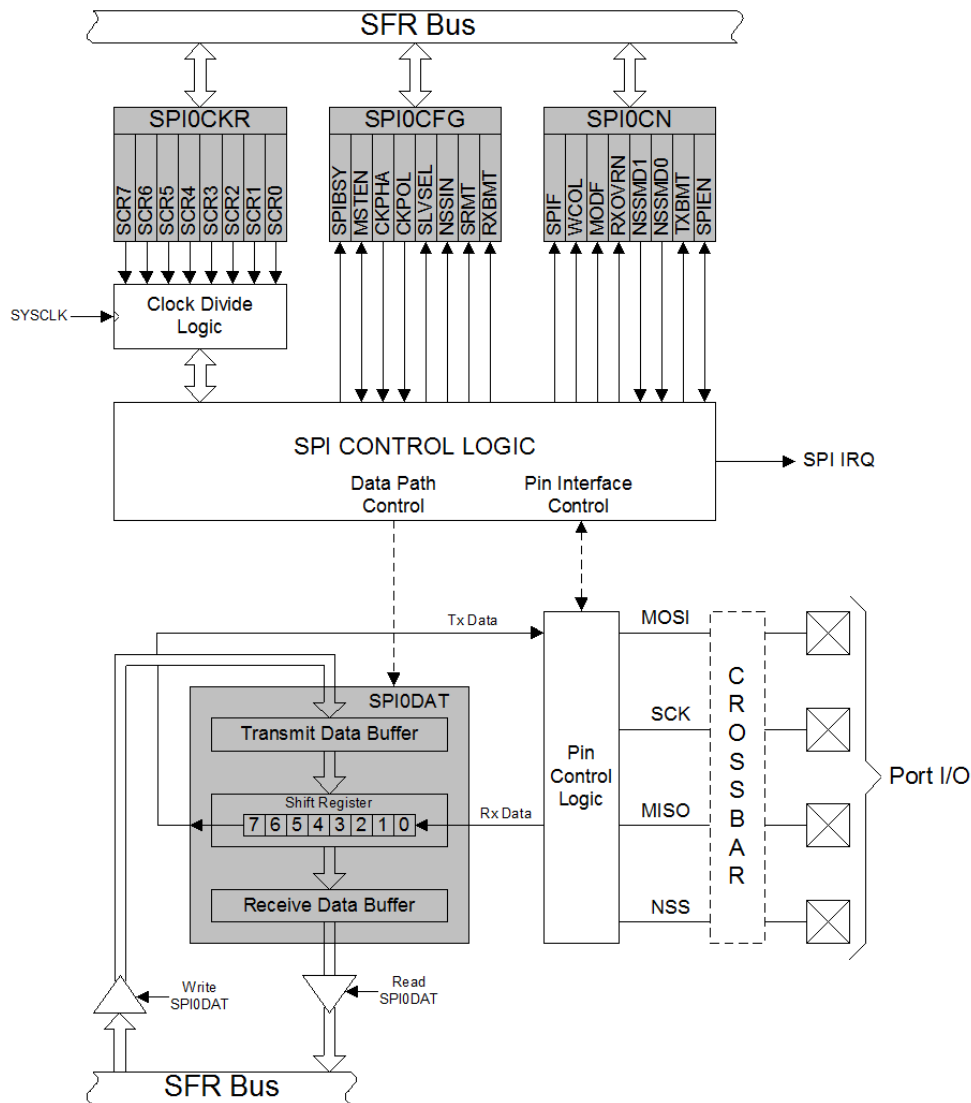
SFR Bus

SPI0CKR
SCR7 SCR6 SCR5 SCR4 SCR3 SCR2 SCR1 SCR0

SPI0CFG
SPIBSY MSTEN CKPHA CKPOL SLVSEL NSSIN SRMT RXBMT

SPI0CN
SPIF WCOL MODF RXOVRN NSSMD1 NSSMD0 TXBMT SPIEN

SYSCLK

Clock Divide Logic

SPI CONTROL LOGIC

Data Path Control

Pin Interface Control

SPI IRQ

Tx Data

MOSI

SPI0DAT

Transmit Data Buffer

Shift Register

| 7 | 6 | 5 | 4 | 3 | 2 | 1 | 0 |
|---|---|---|---|---|---|---|---|

Rx Data

Receive Data Buffer

Pin Control Logic

SCK

MISO

NSS

C R O S S B A R

Port I/O

Write SPI0DAT

Read SPI0DAT

SFR Bus